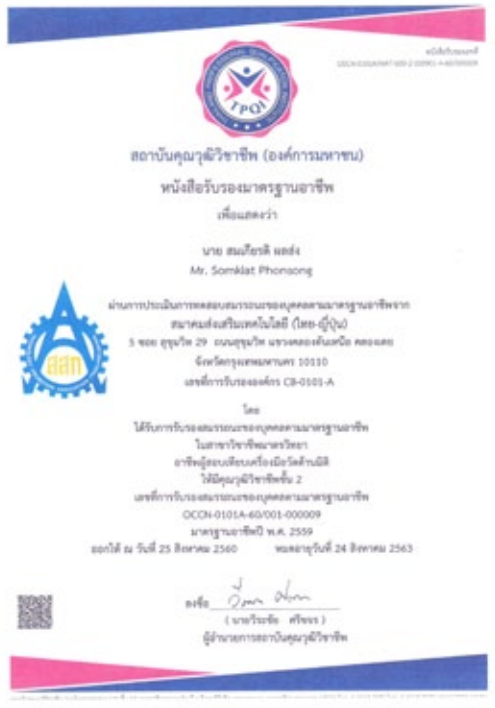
หนังสือรับรองฯ
OCCN-0101A-MAT-005-2-33901-4-60/00009

TPQI

สถาบันคุณวุฒิวิชาชีพ (องค์การมหาชน)
หนังสือรับรองมาตรฐานอาชีพ
เพื่อแสดงว่า

นาย สมเกียรติ ผลส่ง
Mr. Somkiat Phonsong

ผ่านการประเมินการทดสอบสมรรถนะของบุคคลตามมาตรฐานอาชีพจาก
สมาคมส่งเสริมเทคโนโลยี (ไทย-ญี่ปุ่น)
5 ซอย สุขุมวิท 29 ถนนสุขุมวิท แขวงคลองตันเหนือ คลองเตย
จังหวัดกรุงเทพมหานคร 10110
เลขที่การรับรององค์กร CB-0101-A

ส.ส.ท.

โดย
ได้รับการรับรองสมรรถนะของบุคคลตามมาตรฐานอาชีพ
ในสาขาวิชาชีพมาตรวิทยา
อาชีพผู้สอบเทียบเครื่องมือวัดด้านมิติ
ได้มีคุณวุฒิวิชาชีพชั้น 2
เลขที่การรับรองสมรรถนะของบุคคลตามมาตรฐานอาชีพ
OCCN-0101A-60/001-000009
มาตรฐานอาชีพปี พ.ศ. 2559
ออกให้ ณ วันที่ 25 สิงหาคม 2560 หมดอายุวันที่ 24 สิงหาคม 2563

ลงชื่อ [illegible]
( นายวีระชัย ศรีขจร )
ผู้อำนวยการสถาบันคุณวุฒิวิชาชีพ